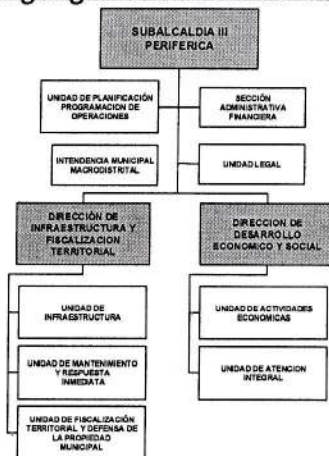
SUBALCALDIA III PERIFERICA

UNIDAD DE PLANIFICACIÓN PROGRAMACION DE OPERACIONES

SECCIÓN ADMINISTRATIVA FINANCIERA

INTENDENCIA MUNICIPAL MACRODISTRITAL

UNIDAD LEGAL

DIRECCIÓN DE INFRAESTRUCTURA Y FISCALIZACION TERRITORIAL

DIRECCION DE DESARROLLO ECONOMICO Y SOCIAL

UNIDAD DE INFRAESTRUCTURA

UNIDAD DE MANTENIMIENTO Y RESPUESTA INMEDIATA

UNIDAD DE FISCALIZACIÓN TERRITORIAL Y DEFENSA DE LA PROPIEDAD MUNICIPAL

UNIDAD DE ACTIVIDADES ECONOMICAS

UNIDAD DE ATENCION INTEGRAL